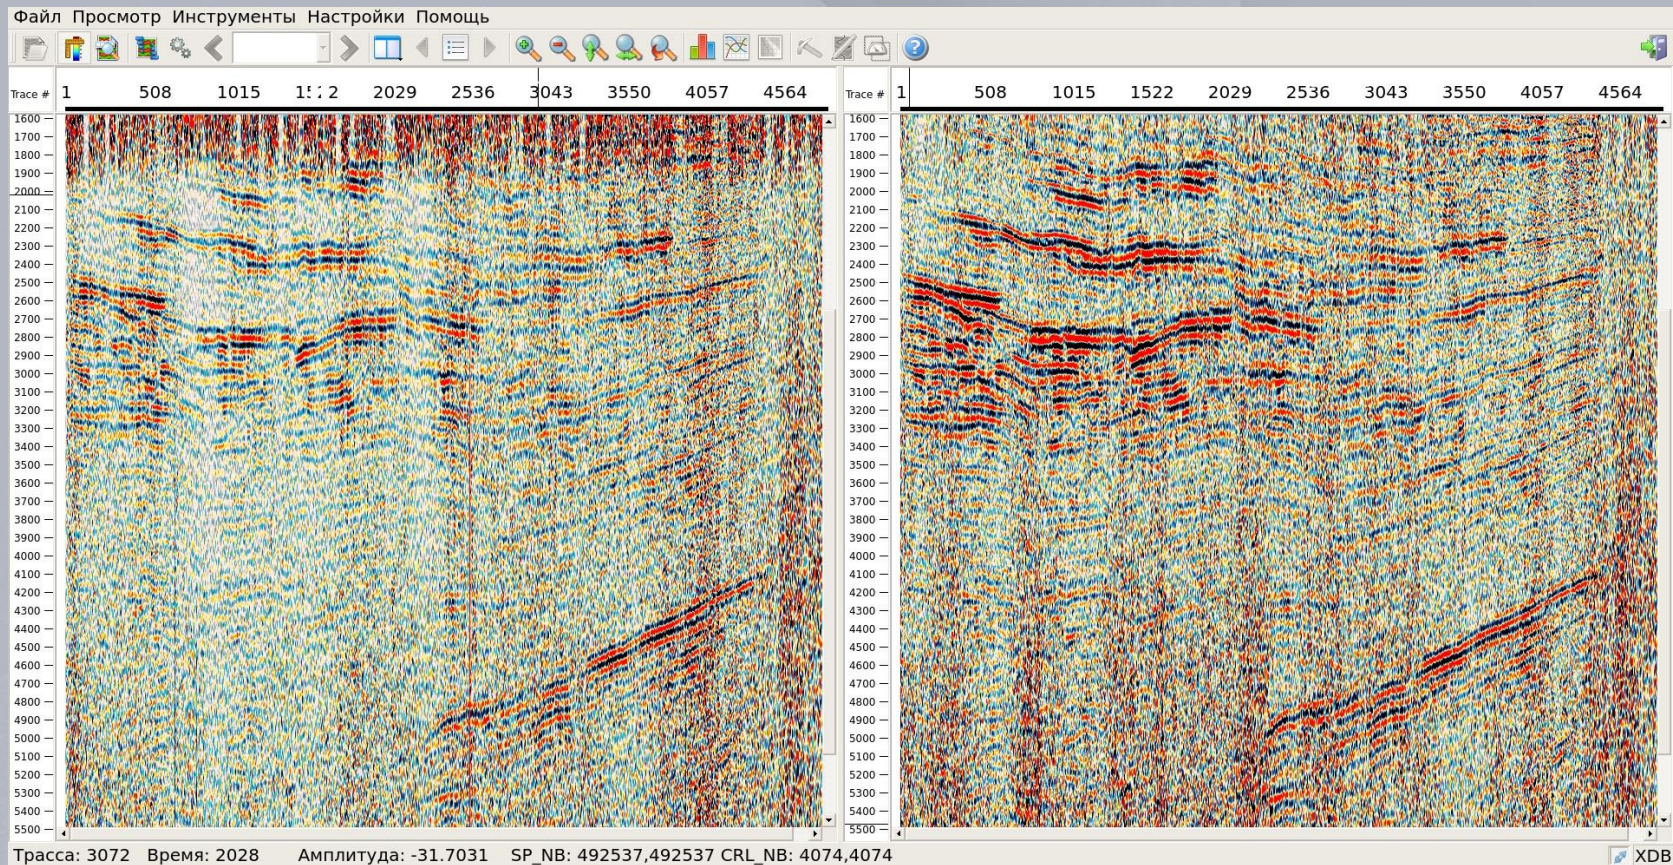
Файл Просмотр Инструменты Настройки Помощь

Trace # 1 508 1015 1522 2029 2536 3043 3550 4057 4564

1600
1700
1800
1900
2000
2100
2200
2300
2400
2500
2600
2700
2800
2900
3000
3100
3200
3300
3400
3500
3600
3700
3800
3900
4000
4100
4200
4300
4400
4500
4600
4700
4800
4900
5000
5100
5200
5300
5400
5500

Trace # 1 508 1015 1522 2029 2536 3043 3550 4057 4564

1600
1700
1800
1900
2000
2100
2200
2300
2400
2500
2600
2700
2800
2900
3000
3100
3200
3300
3400
3500
3600
3700
3800
3900
4000
4100
4200
4300
4400
4500
4600
4700
4800
4900
5000
5100
5200
5300
5400
5500

Трасса: 3072 Время: 2028 Амплитуда: -31.7031 SP_NB: 492537,492537 CRL_NB: 4074,4074

XDB